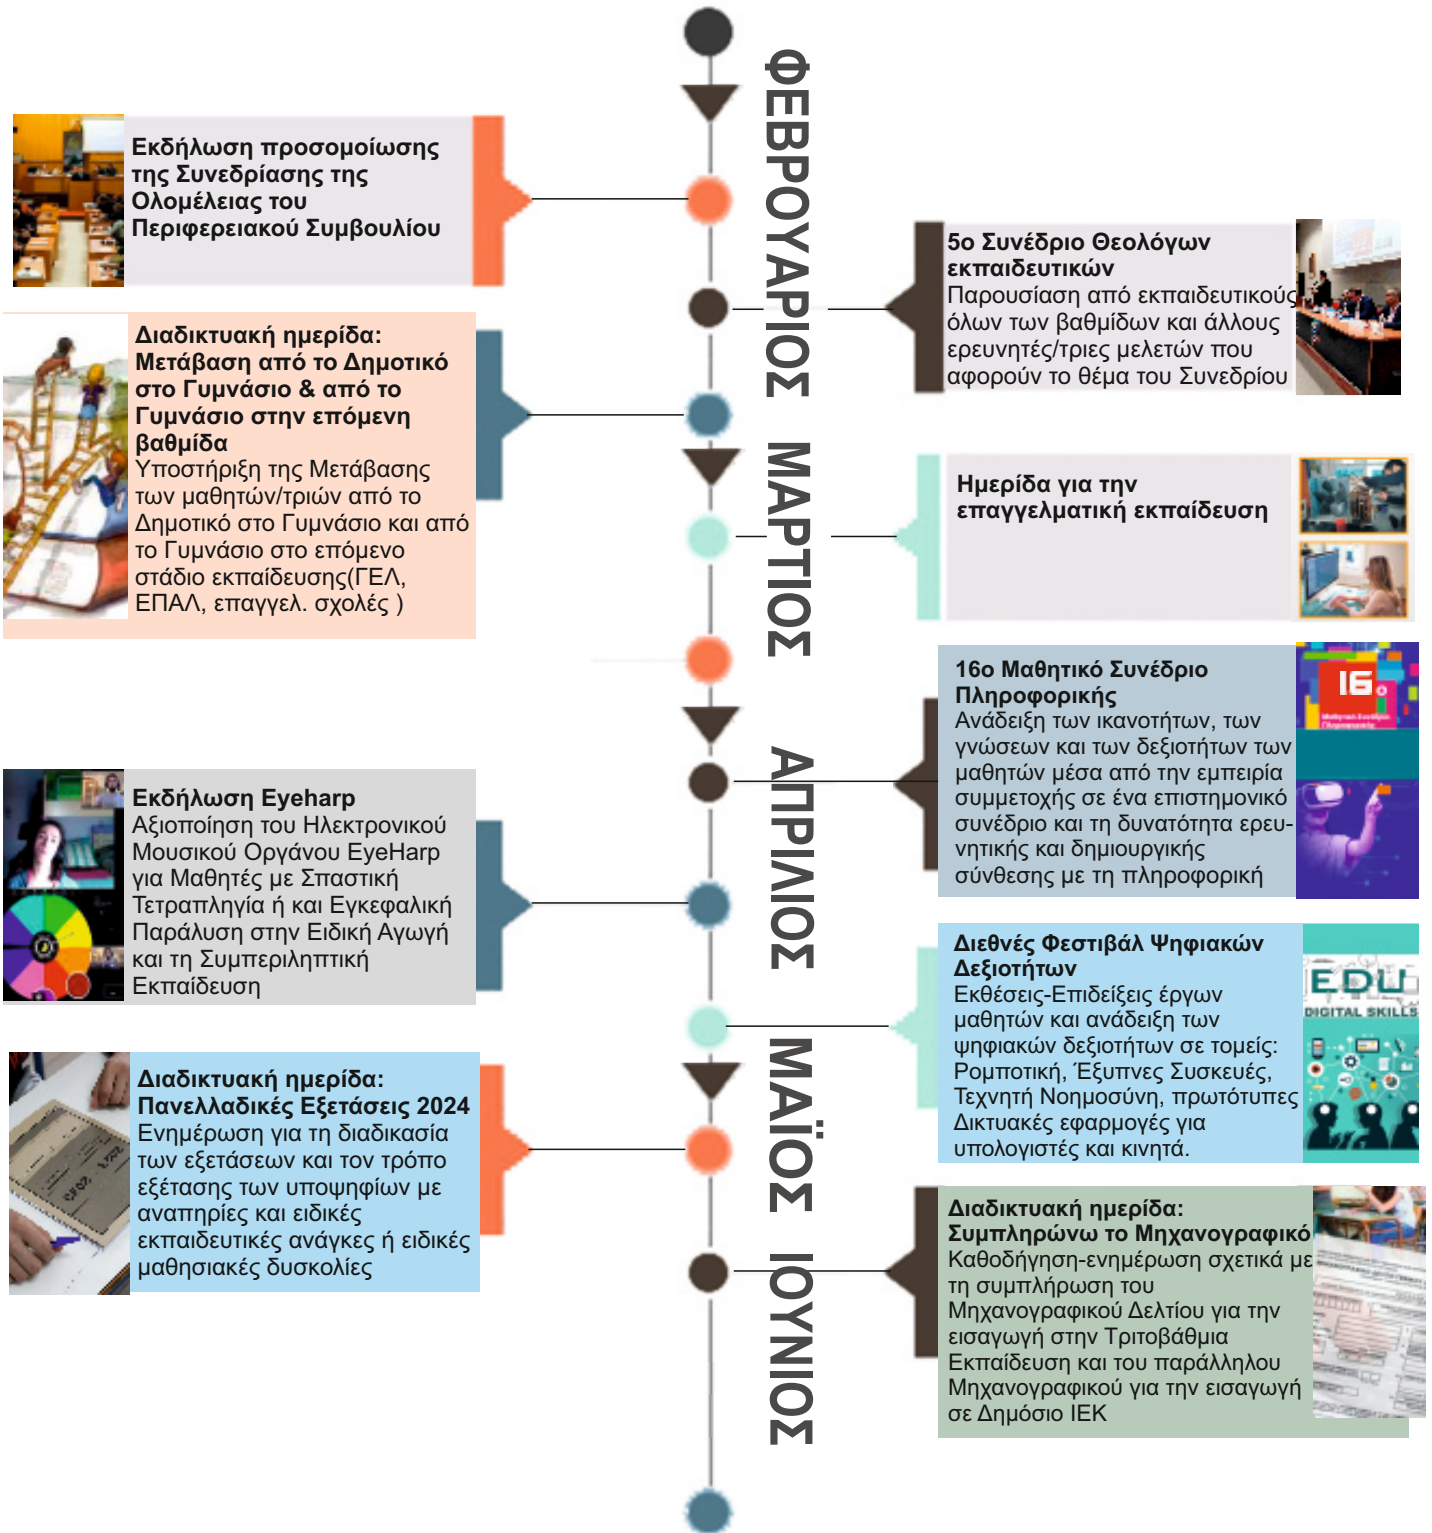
ΦΕΒΡΟΥΑΡΙΟΣ

Εκδήλωση προσομοίωσης της Συνεδρίασης της Ολομέλειας του Περιφερειακού Συμβουλίου

5ο Συνέδριο Θεολόγων εκπαιδευτικών
Παρουσίαση από εκπαιδευτικούς όλων των βαθμίδων και άλλους ερευνητές/τριες μελετών που αφορούν το θέμα του Συνεδρίου

Διαδικτυακή ημερίδα: Μετάβαση από το Δημοτικό στο Γυμνάσιο & από το Γυμνάσιο στην επόμενη βαθμίδα
Υποστήριξη της Μετάβασης των μαθητών/τριών από το Δημοτικό στο Γυμνάσιο και από το Γυμνάσιο στο επόμενο στάδιο εκπαίδευσης(ΓΕΛ, ΕΠΑΛ, επαγγελ. σχολές )

ΜΑΡΤΙΟΣ

Ημερίδα για την επαγγελματική εκπαίδευση

16ο Μαθητικό Συνέδριο Πληροφορικής
Ανάδειξη των ικανοτήτων, των γνώσεων και των δεξιοτήτων των μαθητών μέσα από την εμπειρία συμμετοχής σε ένα επιστημονικό συνέδριο και τη δυνατότητα ερευνητικής και δημιουργικής σύνθεσης με τη πληροφορική

16

ΑΠΡΙΛΙΟΣ

Εκδήλωση Eyeharp
Αξιοποίηση του Ηλεκτρονικού Μουσικού Οργάνου EyeHarp για Μαθητές με Σπαστική Τετραπληγία ή και Εγκεφαλική Παράλυση στην Ειδική Αγωγή και τη Συμπεριληπτική Εκπαίδευση

Διεθνές Φεστιβάλ Ψηφιακών Δεξιοτήτων
Εκθέσεις-Επιδείξεις έργων μαθητών και ανάδειξη των ψηφιακών δεξιοτήτων σε τομείς: Ρομποτική, Έξυπνες Συσκευές, Τεχνητή Νοημοσύνη, πρωτότυπες Δικτυακές εφαρμογές για υπολογιστές και κινητά.

EDU DIGITAL SKILLS

ΜΑΪΟΣ

Διαδικτυακή ημερίδα: Πανελλαδικές Εξετάσεις 2024
Ενημέρωση για τη διαδικασία των εξετάσεων και τον τρόπο εξέτασης των υποψηφίων με αναπηρίες και ειδικές εκπαιδευτικές ανάγκες ή ειδικές μαθησιακές δυσκολίες

ΙΟΥΝΙΟΣ

Διαδικτυακή ημερίδα: Συμπληρώνω το Μηχανογραφικό
Καθοδήγηση-ενημέρωση σχετικά με τη συμπλήρωση του Μηχανογραφικού Δελτίου για την εισαγωγή στην Τριτοβάθμια Εκπαίδευση και του παράλληλου Μηχανογραφικού για την εισαγωγή σε Δημόσιο ΙΕΚ